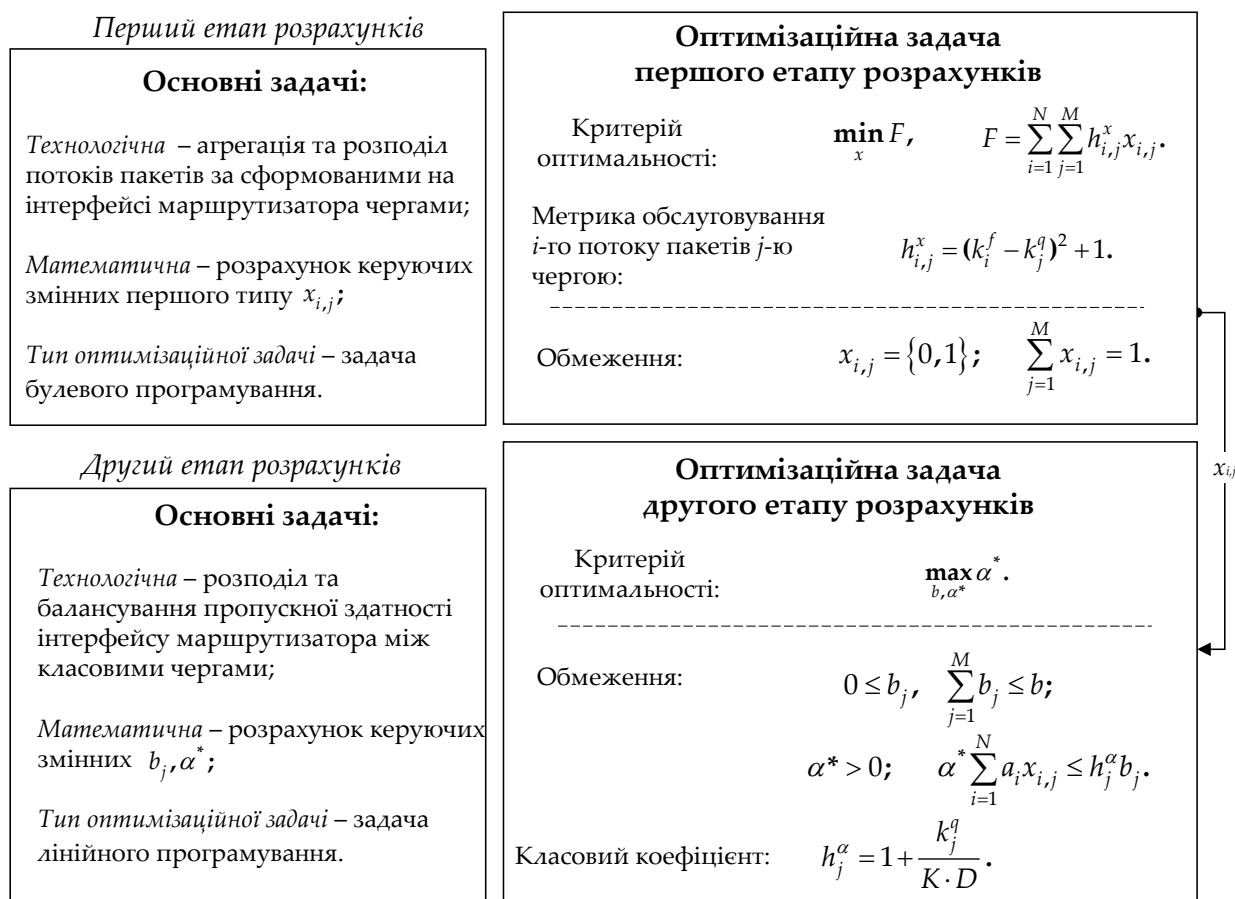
*Перший етап розрахунків*

**Основні задачі:**

*Технологічна* – агрегація та розподіл потоків пакетів за сформованими на інтерфейсі маршрутизатора чергами;

*Математична* – розрахунок керуючих змінних першого типу $x_{i,j}$;

*Тип оптимізаційної задачі* – задача булевого програмування.

**Оптимізаційна задача першого етапу розрахунків**

Критерій оптимальності: $\min_{x} F$, $F = \sum_{i=1}^{N} \sum_{j=1}^{M} h_{i,j}^{x} x_{i,j}$.

Метрика обслуговування *i*-го потоку пакетів *j*-ю чергою: $h_{i,j}^{x} = (k_i^f - k_j^q)^2 + 1$.

Обмеження: $x_{i,j} = \{0,1\}$; $\sum_{j=1}^{M} x_{i,j} = 1$.

$x_{i,j}$

*Другий етап розрахунків*

**Основні задачі:**

*Технологічна* – розподіл та балансування пропускної здатності інтерфейсу маршрутизатора між класовими чергами;

*Математична* – розрахунок керуючих змінних $b_j, \alpha^*$;

*Тип оптимізаційної задачі* – задача лінійного програмування.

**Оптимізаційна задача другого етапу розрахунків**

Критерій оптимальності: $\max_{b,\alpha^*} \alpha^*$.

Обмеження: $0 \le b_j$, $\sum_{j=1}^{M} b_j \le b$;

$\alpha^* > 0$; $\alpha^* \sum_{i=1}^{N} a_i x_{i,j} \le h_j^{\alpha} b_j$.

Класовий коефіцієнт: $h_j^{\alpha} = 1 + \frac{k_j^q}{K \cdot D}$.